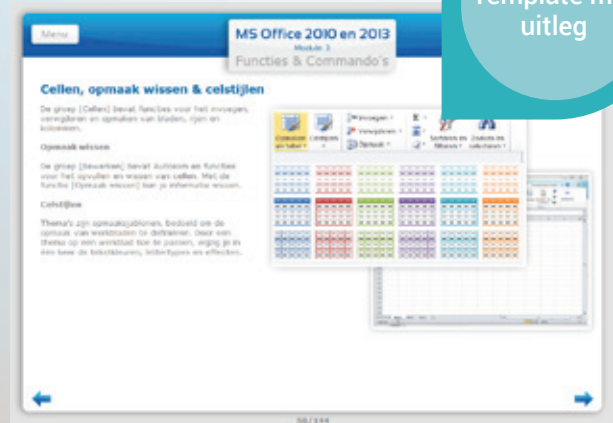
Menu

MS Office 2010 en 2013
Module 3
Functies & Commando's

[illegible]
uitleg

Cellen, opmaak wissen & celstijlen

De groep [Cellen] bevat functies voor het invoegen, verwijderen en opmaken van bladen, rijen en kolommen.

Opmaak wissen

De groep [Bewerken] bevat autosom en functies voor het opvullen en wissen van cellen. Met de functie [Opmaak wissen] kan je informatie wissen.

Celstijlen

Thema's zijn opmaakssjablonen, bedoeld om de opmaak van werkbladen te stroomlijnen. Door een thema op een werkblad toe te passen, wijzig je in één keer de tekstkleuren, lettertypen en effecten.

Opmaken als tabel
Celstijlen
Invoegen
Verwijderen
Opmaak
Sorteren en filteren
Zoeken en selecteren

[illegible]